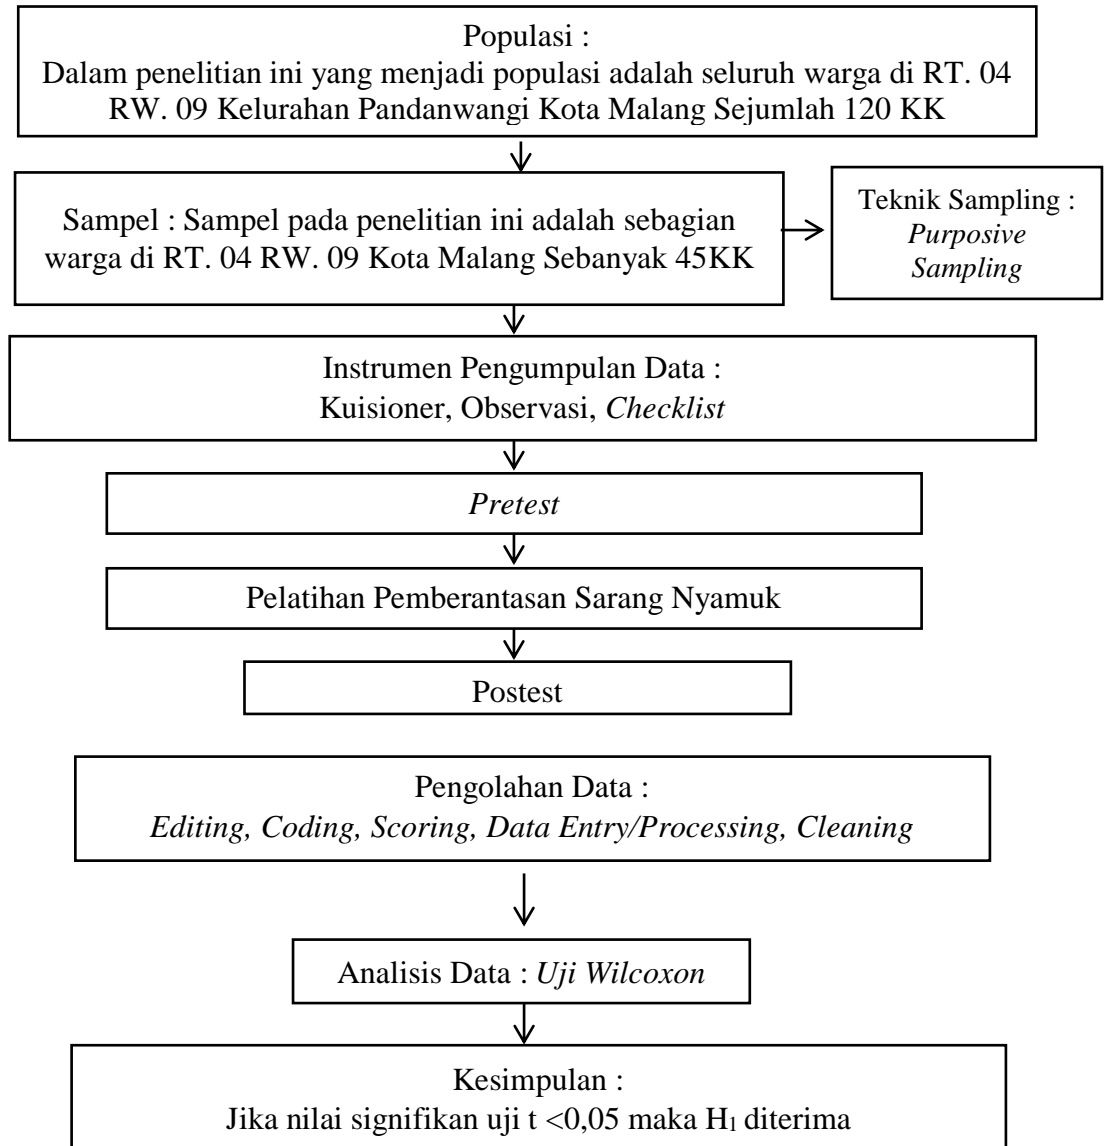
Populasi :
Dalam penelitian ini yang menjadi populasi adalah seluruh warga di RT. 04 RW. 09 Kelurahan Pandanwangi Kota Malang Sejumlah 120 KK

Sampel : Sampel pada penelitian ini adalah sebagian warga di RT. 04 RW. 09 Kota Malang Sebanyak 45KK

Teknik Sampling : Purposive Sampling

Instrumen Pengumpulan Data :
Kuisioner, Observasi, Checklist

Pretest

Pelatihan Pemberantasan Sarang Nyamuk

Postest

Pengolahan Data :
Editing, Coding, Scoring, Data Entry/Processing, Cleaning

Analisis Data : Uji Wilcoxon

Kesimpulan :
Jika nilai signifikan uji t <0,05 maka $H_1$ diterima